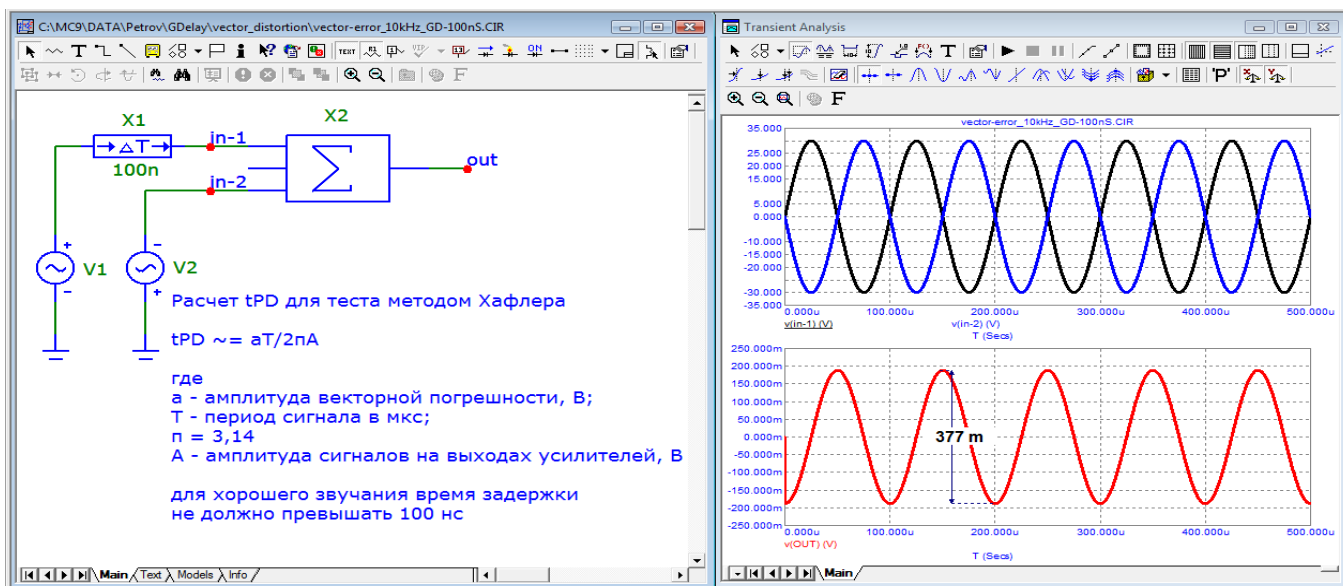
C:\MC9\DATA\Petrov\GDelay\vector_distortion\vector-error_10kHz_GD-100nS.CIR

TEXT

F

X1

X2

in-1

in-2

out

100n

V1

V2

Расчет tPD для теста методом Хафлера

tPD ~= aT/2пA

где
a - амплитуда векторной погрешности, В;
T - период сигнала в мкс;
п = 3,14
A - амплитуда сигналов на выходах усилителей, В

для хорошего звучания время задержки не должно превышать 100 нс

Main | Text | Models | Info

Transient Analysis

'P'

F

vector-error_10kHz_GD-100nS.CIR

35.000
25.000
20.000
15.000
5.000
0.000
-10.000
-15.000
-20.000
-30.000
-35.000
0.000u 100.000u 200.000u 300.000u 400.000u 500.000u
v(in-1) (V) v(in-2) (V)
T (Secs)

250.000m
200.000m
150.000m
100.000m
50.000m
0.000m
-50.000m
-100.000m
-150.000m
-200.000m
-250.000m
0.000u 100.000u 200.000u 300.000u 400.000u 500.000u
v(OUT) (V)
T (Secs)

377 m

Main